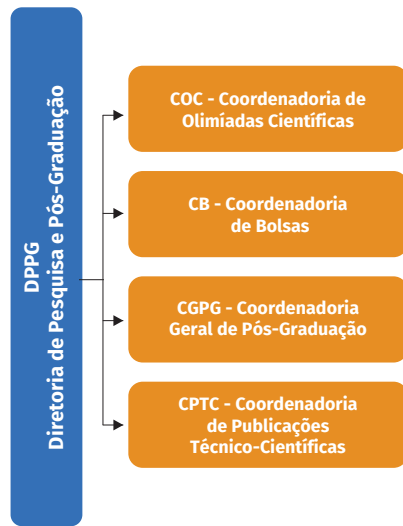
DPPG
Diretoria de Pesquisa e Pós-Graduação

COC - Coordenadoria de Olimíadas Científicas

CB - Coordenadoria de Bolsas

CGPG - Coordenadoria Geral de Pós-Graduação

CPTC - Coordenadoria de Publicações Técnico-Científicas